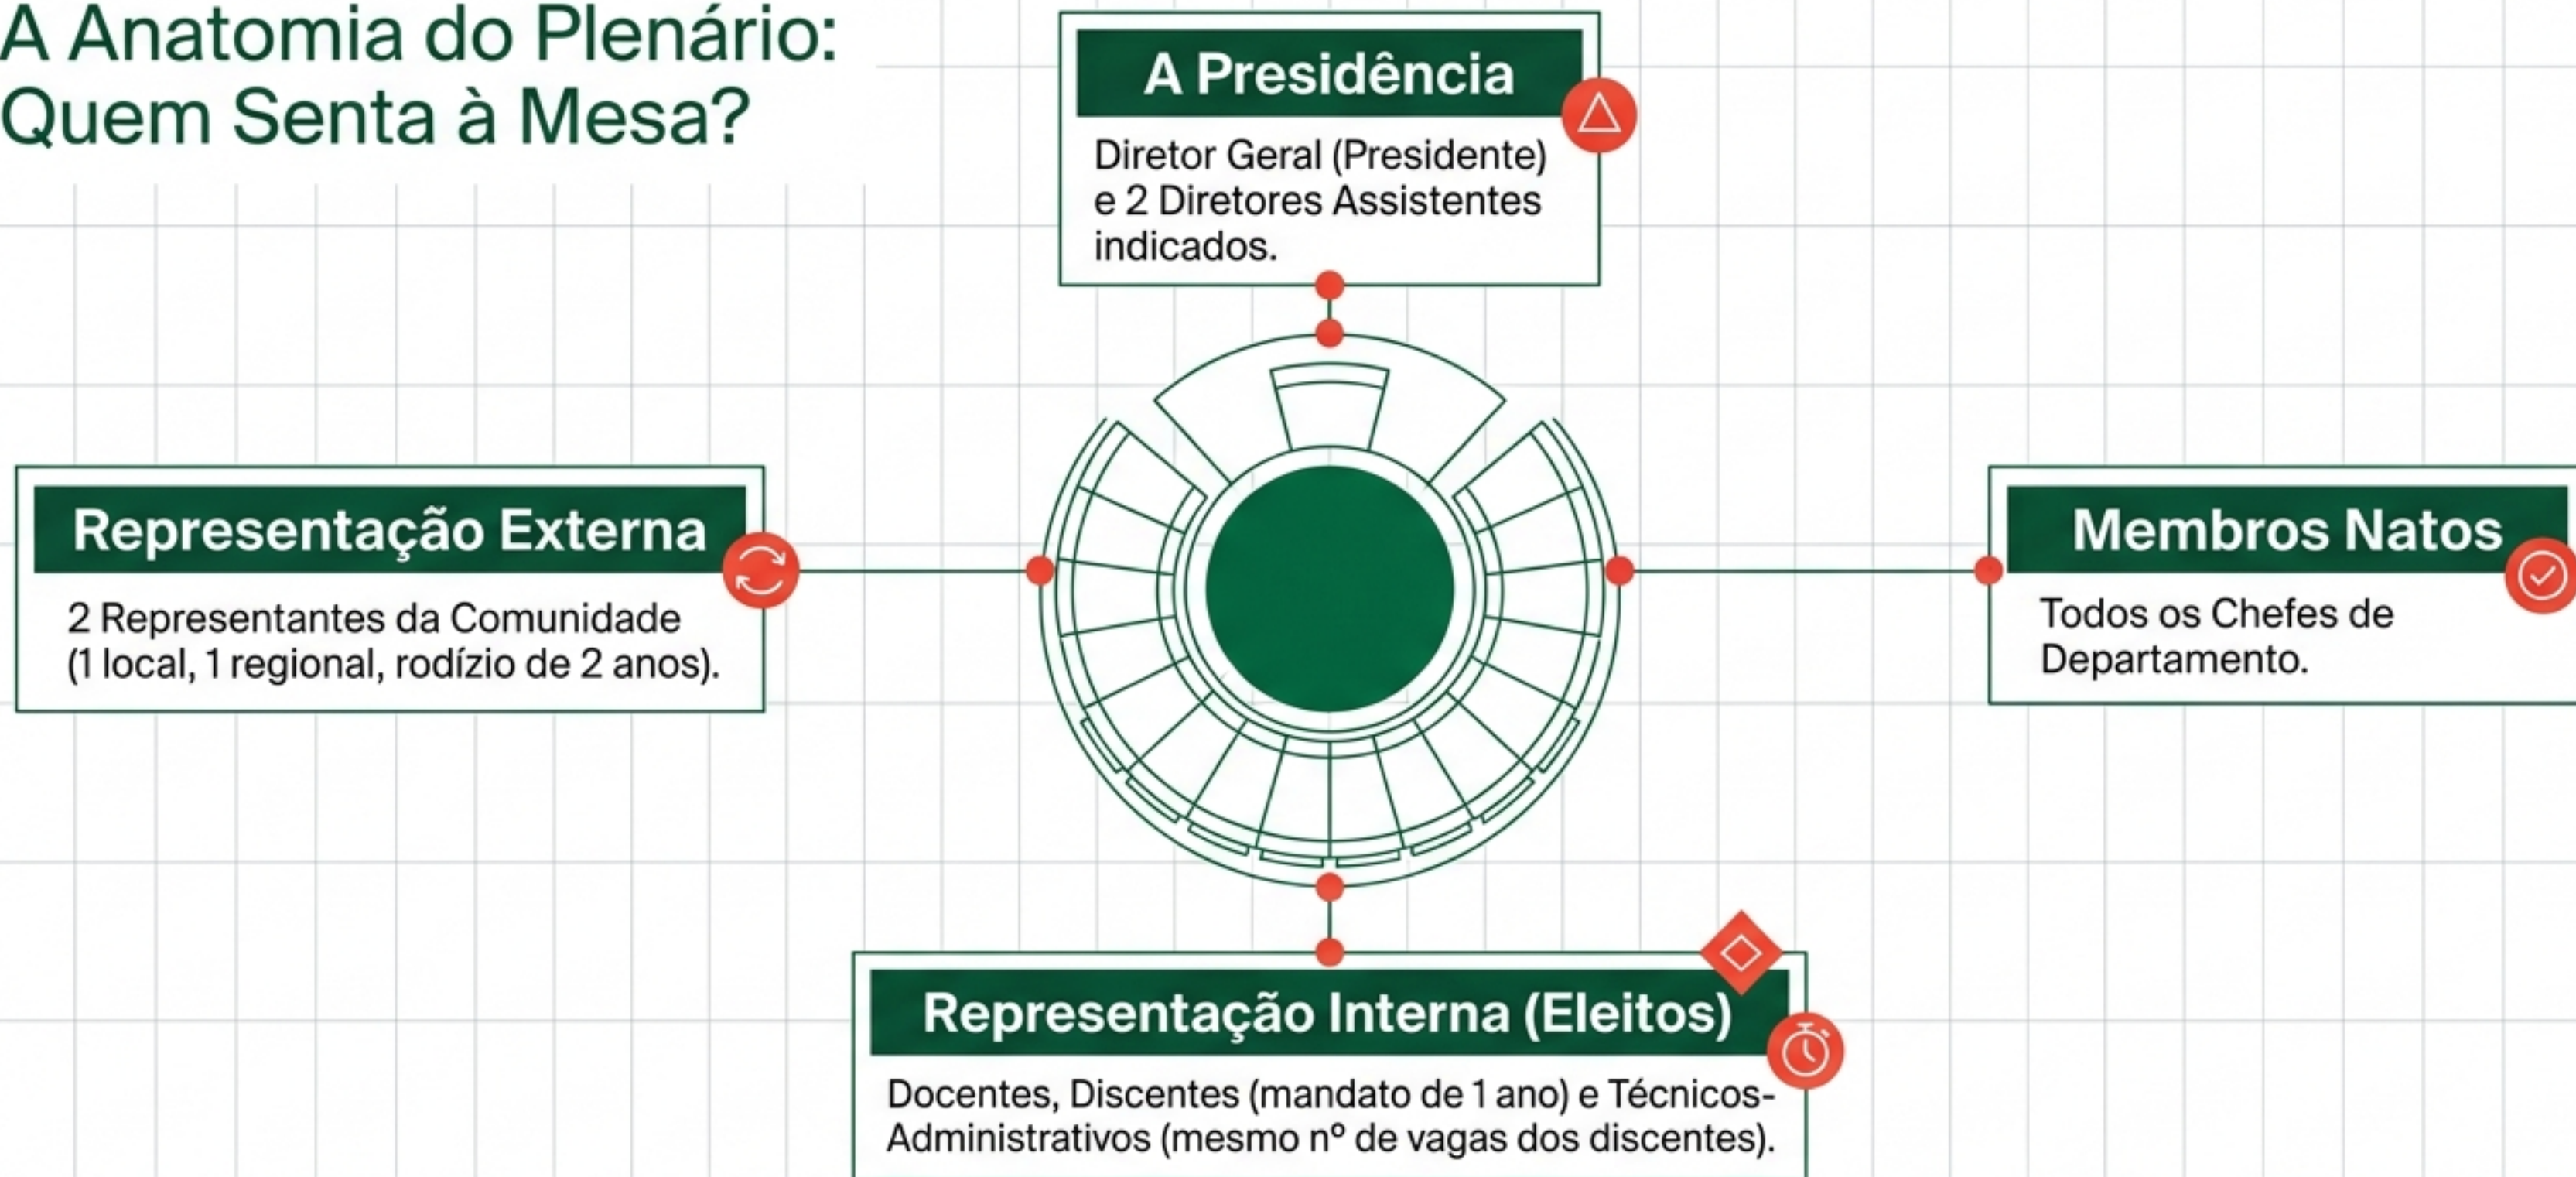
A Anatomia do Plenário: Quem Senta à Mesa?

A Presidência

Diretor Geral (Presidente) e 2 Diretores Assistentes indicados.

Representação Externa

2 Representantes da Comunidade (1 local, 1 regional, rodízio de 2 anos).

Membros Natos

Todos os Chefes de Departamento.

Representação Interna (Eleitos)

Docentes, Discentes (mandato de 1 ano) e Técnicos-Administrativos (mesmo nº de vagas dos discentes).